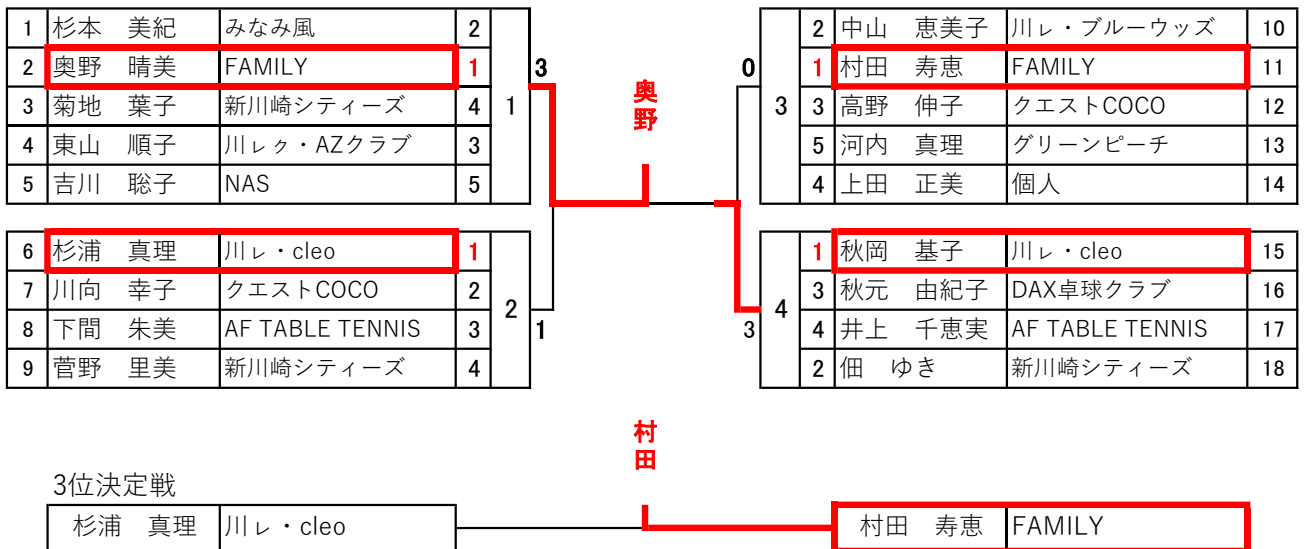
| 1 | 杉本　美紀 | みなみ風 | 2 |
|---|---|---|---|
| 2 | 奥野　晴美 | FAMILY | 1 |
| 3 | 菊地　葉子 | 新川崎シティーズ | 4 |
| 4 | 東山　順子 | 川レク・AZクラブ | 3 |
| 5 | 吉川　聡子 | NAS | 5 |

1

| 6 | 杉浦　真理 | 川レ・cleo | 1 |
|---|---|---|---|
| 7 | 川向　幸子 | クエストCOCO | 2 |
| 8 | 下間　朱美 | AF TABLE TENNIS | 3 |
| 9 | 菅野　里美 | 新川崎シティーズ | 4 |

2

3

1

奥野

0

3

| 2 | 中山　恵美子 | 川レ・ブルーウッズ | 10 |
|---|---|---|---|
| 1 | 村田　寿恵 | FAMILY | 11 |
| 3 | 高野　伸子 | クエストCOCO | 12 |
| 5 | 河内　真理 | グリーンピーチ | 13 |
| 4 | 上田　正美 | 個人 | 14 |

3

4

| 1 | 秋岡　基子 | 川レ・cleo | 15 |
|---|---|---|---|
| 3 | 秋元　由紀子 | DAX卓球クラブ | 16 |
| 4 | 井上　千恵実 | AF TABLE TENNIS | 17 |
| 2 | 佃　ゆき | 新川崎シティーズ | 18 |

村田

3位決定戦

| 杉浦　真理 | 川レ・cleo |
|---|---|

| 村田　寿恵 | FAMILY |
|---|---|